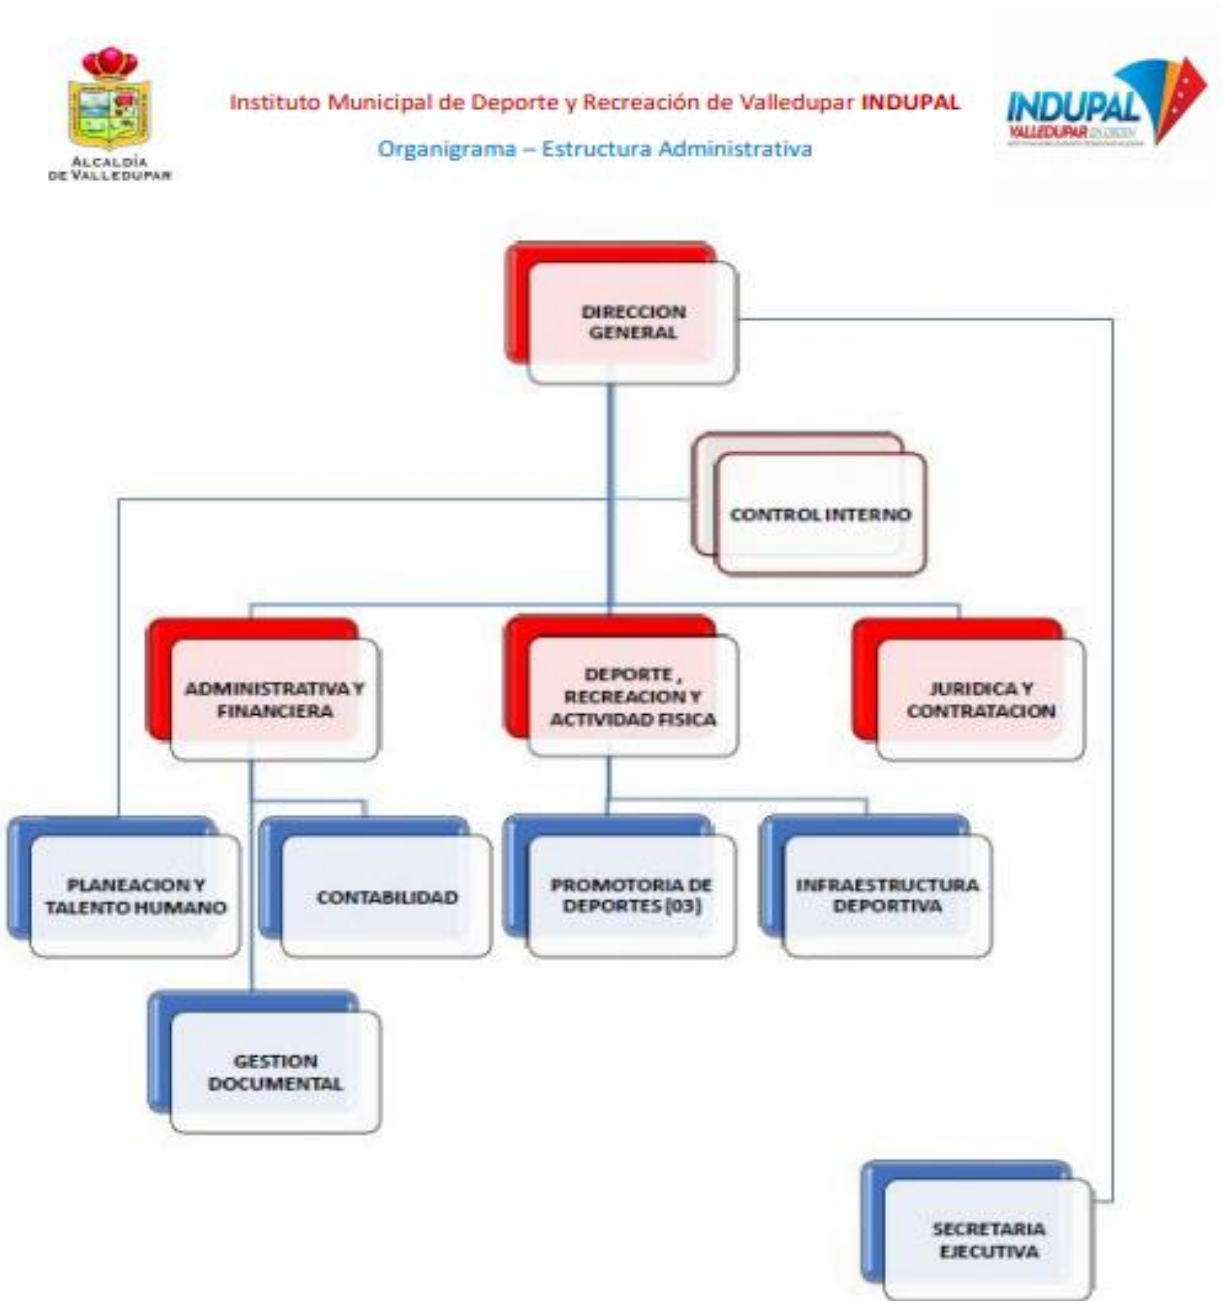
ALCALDÍA DE VALLEDUPAR

Instituto Municipal de Deporte y Recreación de Valledupar INDUPAL

Organigrama – Estructura Administrativa

INDUPAL
VALLEDUPAR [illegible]

DIRECCION GENERAL

CONTROL INTERNO

ADMINISTRATIVA Y FINANCIERA

DEPORTE , RECREACION Y ACTIVIDAD FISICA

JURIDICA Y CONTRATACION

PLANEACION Y TALENTO HUMANO

CONTABILIDAD

PROMOTORIA DE DEPORTES (03)

INFRAESTRUCTURA DEPORTIVA

GESTION DOCUMENTAL

SECRETARIA EJECUTIVA